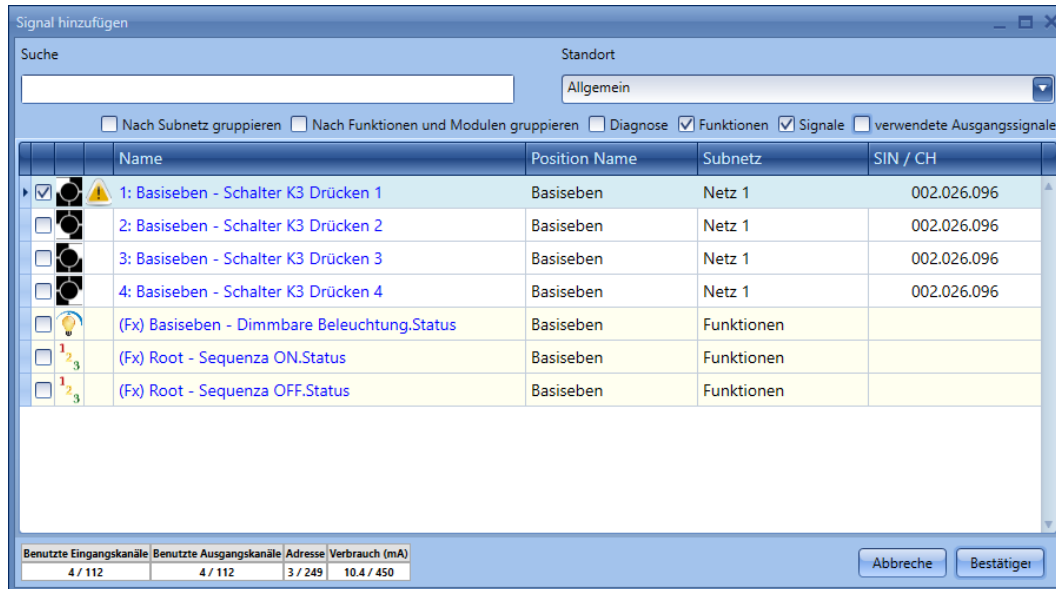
Signal hinzufügen

Suche

Standort

Allgemein

Nach Subnetz gruppieren  Nach Funktionen und Modulen gruppieren  Diagnose  Funktionen  Signale  verwendete Ausgangssignale

| Name | Position Name | Subnetz | SIN / CH |
|---|---|---|---|
| 1: Basiseben - Schalter K3 Drücken 1 | Basiseben | Netz 1 | 002.026.096 |
| 2: Basiseben - Schalter K3 Drücken 2 | Basiseben | Netz 1 | 002.026.096 |
| 3: Basiseben - Schalter K3 Drücken 3 | Basiseben | Netz 1 | 002.026.096 |
| 4: Basiseben - Schalter K3 Drücken 4 | Basiseben | Netz 1 | 002.026.096 |
| (Fx) Basiseben - Dimmbare Beleuchtung.Status | Basiseben | Funktionen | |
| (Fx) Root - Sequenza ON.Status | Basiseben | Funktionen | |
| (Fx) Root - Sequenza OFF.Status | Basiseben | Funktionen | |

| Benutzte Eingangskanäle | Benutzte Ausgangskanäle | Adresse | Verbrauch (mA) |
|---|---|---|---|
| 4 / 112 | 4 / 112 | 3 / 249 | 10.4 / 450 |

Abbreche  Bestätiger